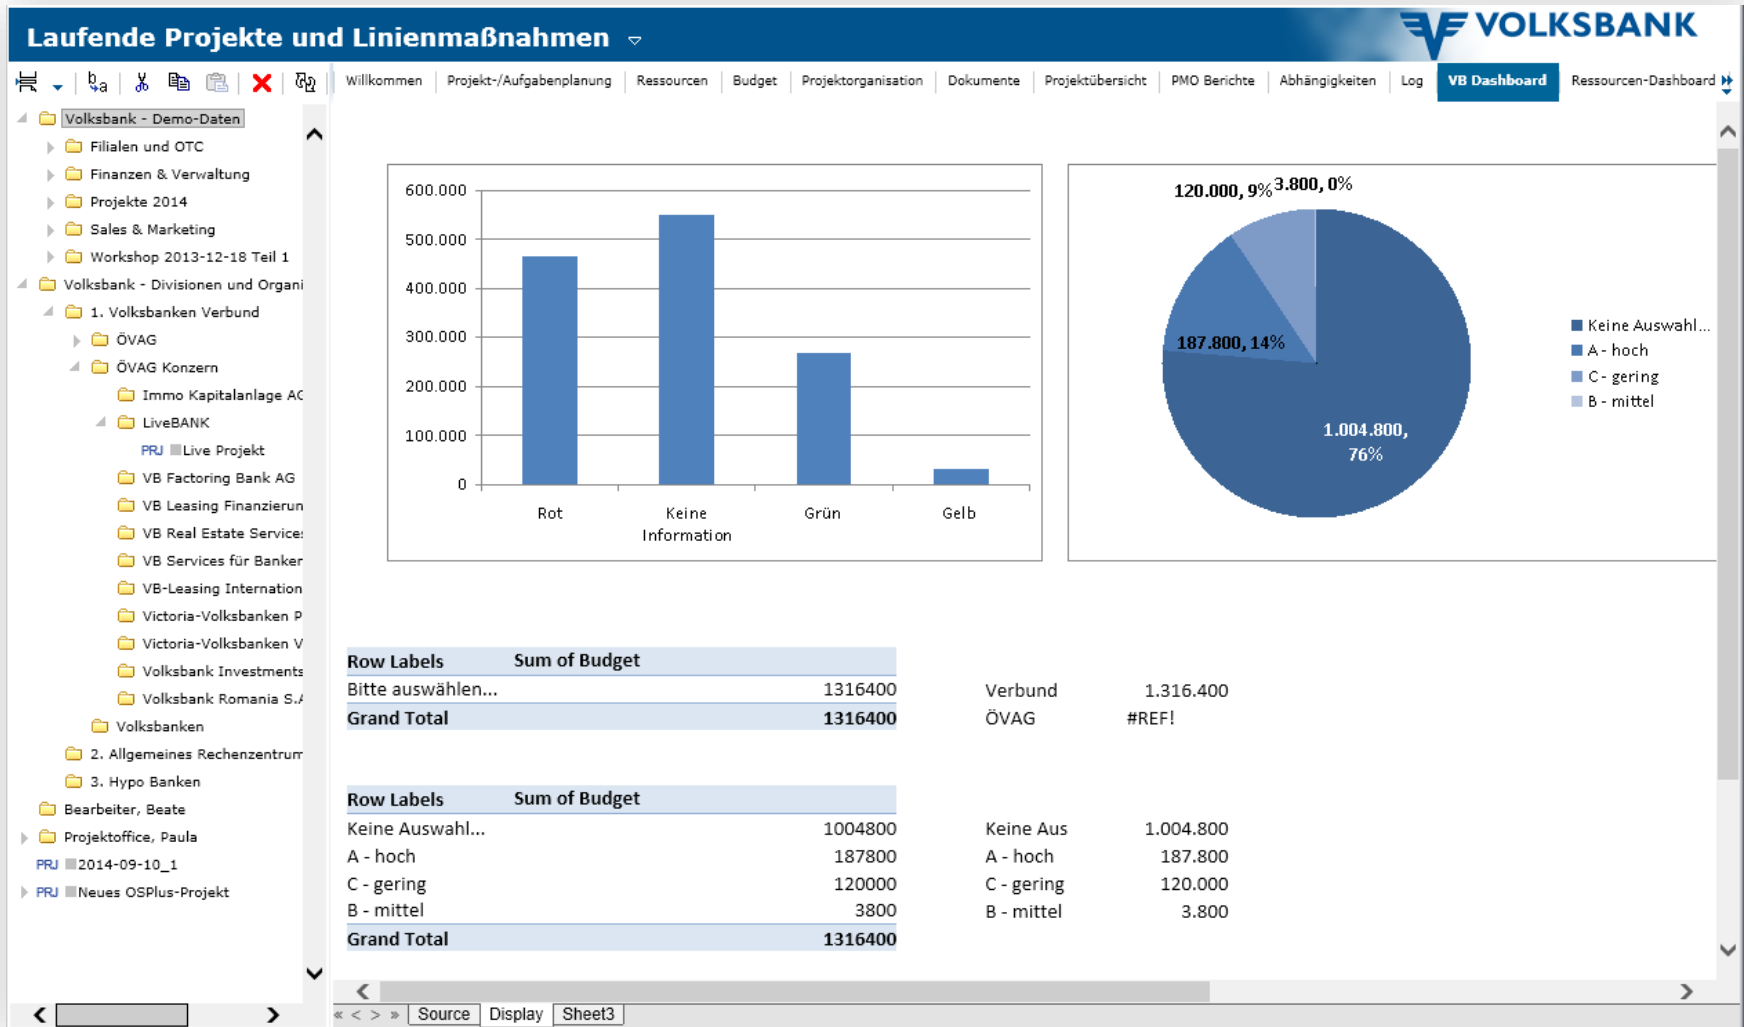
Laufende Projekte und Linienmaßnahmen

VOLKSBANK

Willkommen | Projekt-/Aufgabenplanung | Ressourcen | Budget | Projektorganisation | Dokumente | Projektübersicht | PMO Berichte | Abhängigkeiten | Log | VB Dashboard | Ressourcen-Dashboard

Volksbank - Demo-Daten
Filialen und OTC
Finanzen & Verwaltung
Projekte 2014
Sales & Marketing
Workshop 2013-12-18 Teil 1
Volksbank - Divisionen und Organi
1. Volksbanken Verbund
ÖVAG
ÖVAG Konzern
Immo Kapitalanlage AG
LiveBANK
PRJ Live Projekt
VB Factoring Bank AG
VB Leasing Finanzierun
VB Real Estate Service
VB Services für Banker
VB-Leasing Internation
Victoria-Volksbanken P
Victoria-Volksbanken V
Volksbank Investments
Volksbank Romania S.A
Volksbanken
2. Allgemeines Rechenzentrum
3. Hypo Banken
Bearbeiter, Beate
Projektoffice, Paula
PRJ 2014-09-10_1
PRJ Neues OSPlus-Projekt

600.000
500.000
400.000
300.000
200.000
100.000
0
Rot
Keine Information
Grün
Gelb

120.000, 9%
3.800, 0%
187.800, 14%
1.004.800, 76%

Keine Auswahl...
A - hoch
C - gering
B - mittel

| Row Labels | Sum of Budget |
|---|---|
| Bitte auswählen... | 1316400 |
| Grand Total | 1316400 |

Verbund 1.316.400
ÖVAG #REF!

| Row Labels | Sum of Budget |
|---|---|
| Keine Auswahl... | 1004800 |
| A - hoch | 187800 |
| C - gering | 120000 |
| B - mittel | 3800 |
| Grand Total | 1316400 |

| | |
|---|---|
| Keine Aus | 1.004.800 |
| A - hoch | 187.800 |
| C - gering | 120.000 |
| B - mittel | 3.800 |

Source | Display | Sheet3